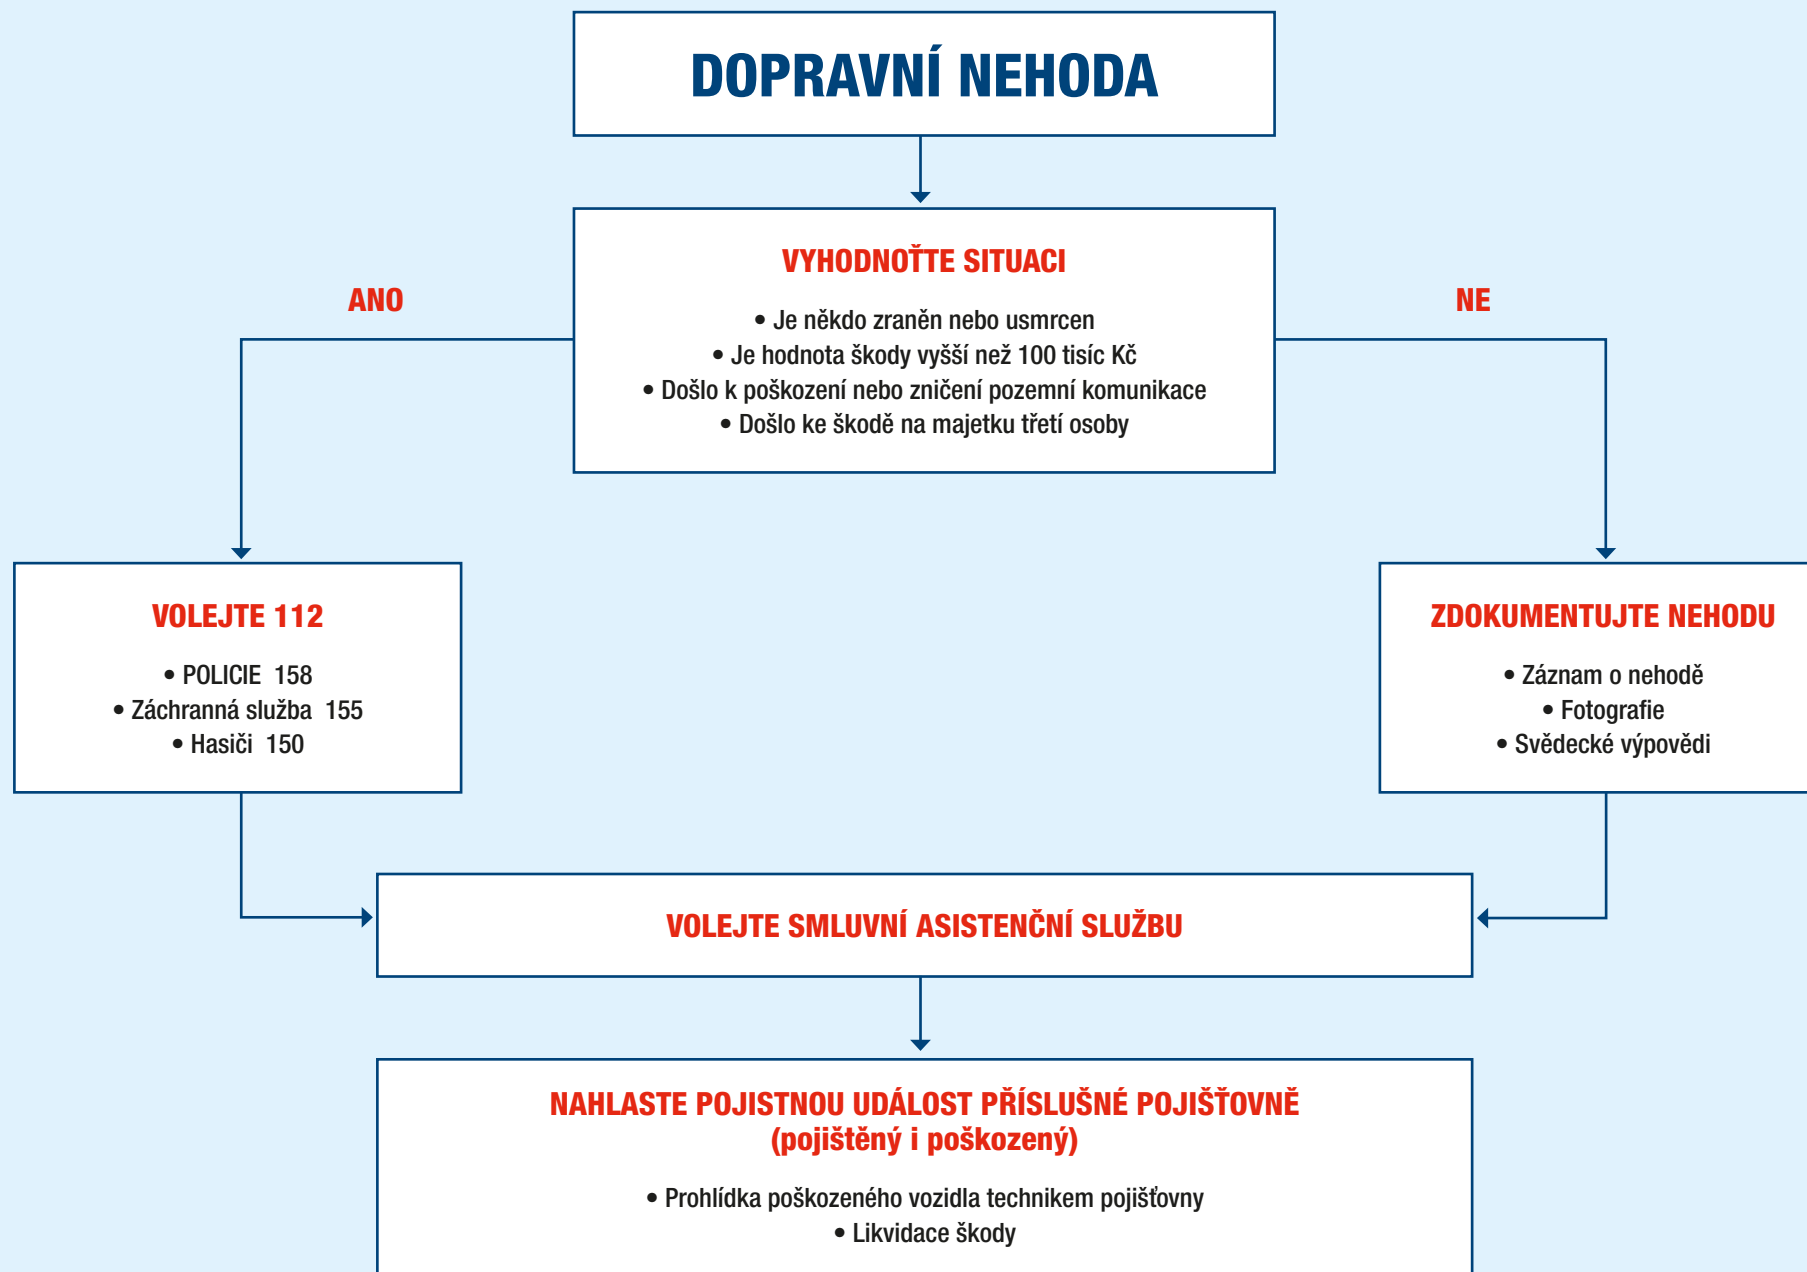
DOPRAVNÍ NEHODA

VYHODNOŤTE SITUACI

• Je někdo zraněn nebo usmrcen
• Je hodnota škody vyšší než 100 tisíc Kč
• Došlo k poškození nebo zničení pozemní komunikace
• Došlo ke škodě na majetku třetí osoby

ANO

NE

VOLEJTE 112

• POLICIE 158
• Záchranná služba 155
• Hasiči 150

ZDOKUMENTUJTE NEHODU

• Záznam o nehodě
• Fotografie
• Svědecké výpovědi

VOLEJTE SMLUVNÍ ASISTENČNÍ SLUŽBU

NAHLASTE POJISTNOU UDÁLOST PŘÍSLUŠNÉ POJIŠŤOVNĚ (pojištěný i poškozený)

• Prohlídka poškozeného vozidla technikem pojišťovny
• Likvidace škody